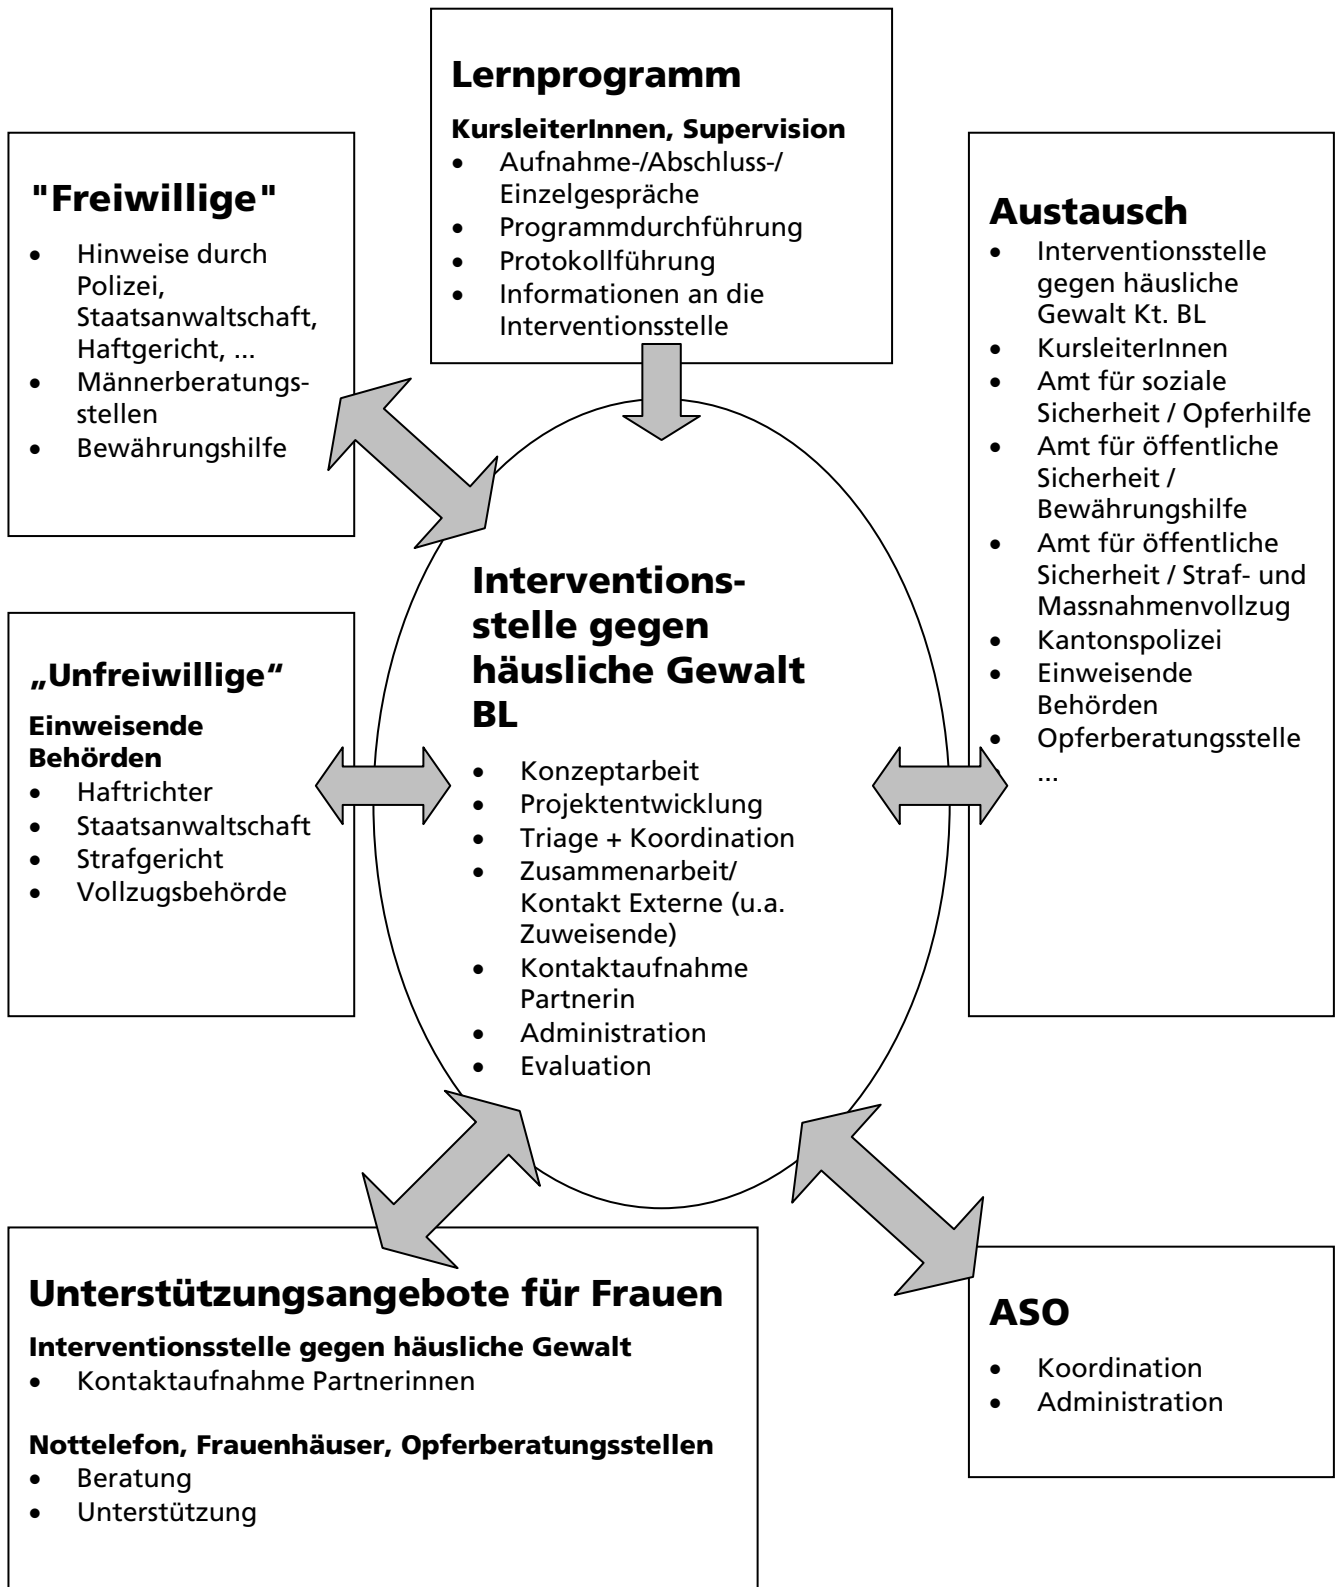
**Lernprogramm**

**KursleiterInnen, Supervision**
- Aufnahme-/Abschluss-/ Einzelgespräche
- Programmdurchführung
- Protokollführung
- Informationen an die Interventionsstelle

**"Freiwillige"**
- Hinweise durch Polizei, Staatsanwaltschaft, Haftgericht, ...
- Männerberatungsstellen
- Bewährungshilfe

**Austausch**
- Interventionsstelle gegen häusliche Gewalt Kt. BL
- KursleiterInnen
- Amt für soziale Sicherheit / Opferhilfe
- Amt für öffentliche Sicherheit / Bewährungshilfe
- Amt für öffentliche Sicherheit / Straf- und Massnahmenvollzug
- Kantonspolizei
- Einweisende Behörden
- Opferberatungsstelle

...

**„Unfreiwillige“**

**Einweisende Behörden**
- Haftrichter
- Staatsanwaltschaft
- Strafgericht
- Vollzugsbehörde

**Interventionsstelle gegen häusliche Gewalt BL**
- Konzeptarbeit
- Projektentwicklung
- Triage + Koordination
- Zusammenarbeit/ Kontakt Externe (u.a. Zuweisende)
- Kontaktaufnahme Partnerin
- Administration
- Evaluation

**Unterstützungsangebote für Frauen**

**Interventionsstelle gegen häusliche Gewalt**
- Kontaktaufnahme Partnerinnen

**Nottelefon, Frauenhäuser, Opferberatungsstellen**
- Beratung
- Unterstützung

**ASO**
- Koordination
- Administration